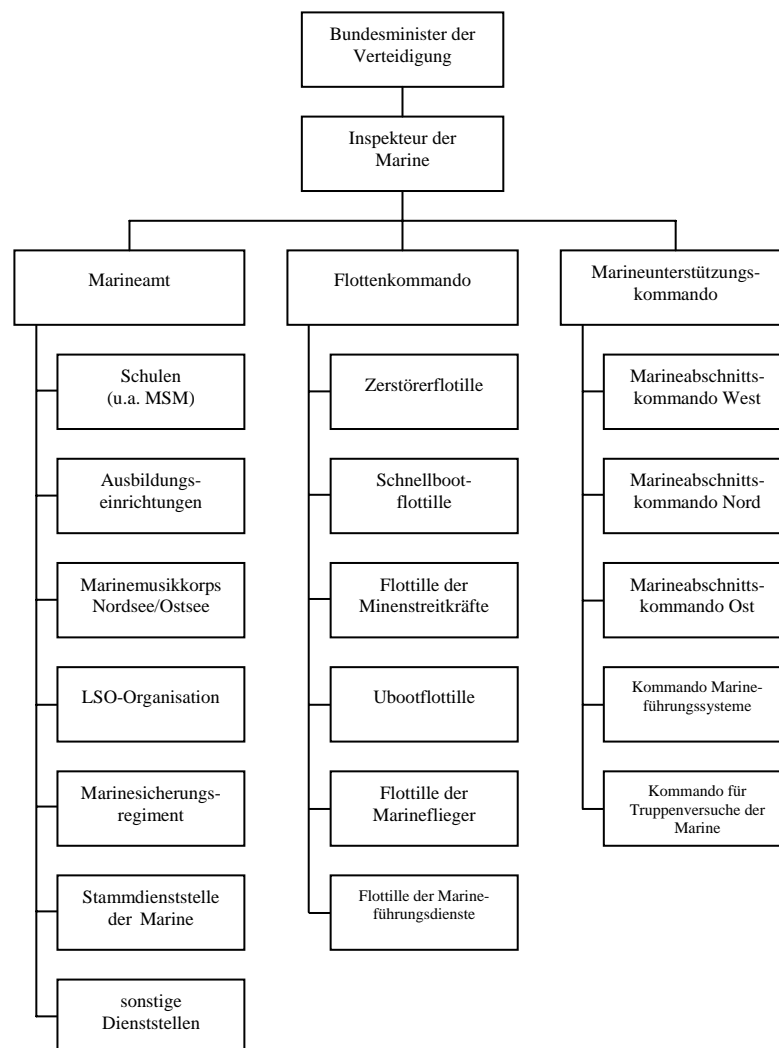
Bundesminister der Verteidigung

Inspekteur der Marine

Marineamt

Flottenkommando

Marineunterstützungskommando

Schulen (u.a. MSM)

Ausbildungseinrichtungen

Marinemusikkorps Nordsee/Ostsee

LSO-Organisation

Marinesicherungsregiment

Stammdienststelle der Marine

sonstige Dienststellen

Zerstörerflotille

Schnellbootflottille

Flottille der Minenstreitkräfte

Ubootflottille

Flottille der Marineflieger

Flottille der Marineführungsdienste

Marineabschnittskommando West

Marineabschnittskommando Nord

Marineabschnittskommando Ost

Kommando Marineführungssysteme

Kommando für Truppenversuche der Marine